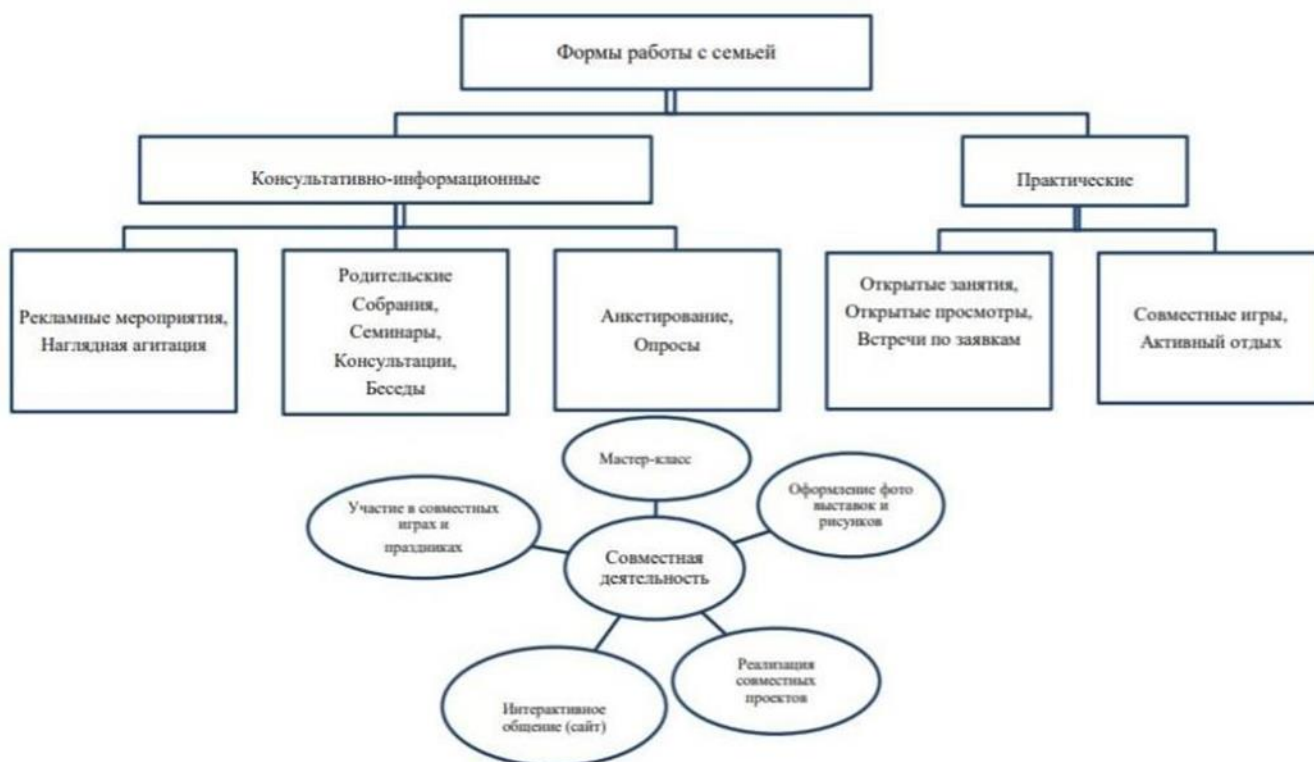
Формы работы с семьей

Консультативно-информационные

Практические

Рекламные мероприятия, Наглядная агитация

Родительские Собрания, Семинары, Консультации, Беседы

Анкетирование, Опросы

Открытые занятия, Открытые просмотры, Встречи по заявкам

Совместные игры, Активный отдых

Мастер-класс

Участие в совместных играх и праздниках

Оформление фото выставок и рисунков

Совместная деятельность

Интерактивное общение (сайт)

Реализация совместных проектов